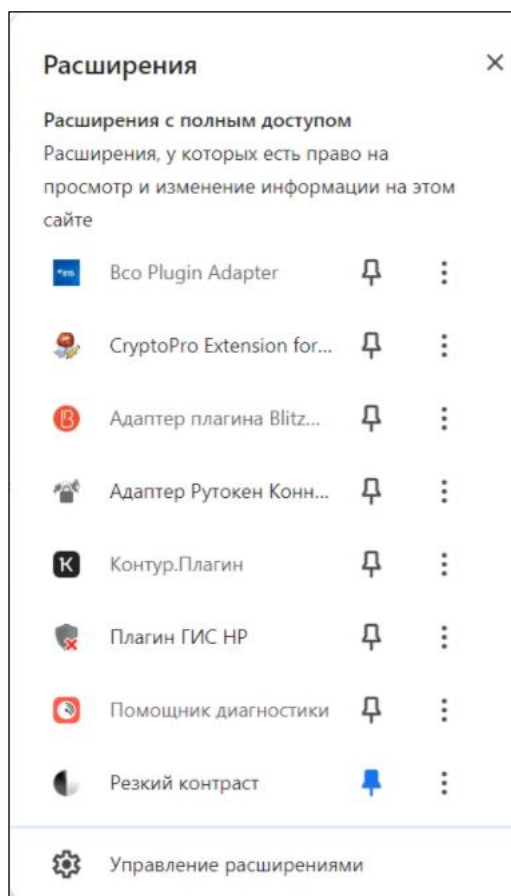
Расширения

Расширения с полным доступом
Расширения, у которых есть право на просмотр и изменение информации на этом сайте

Bco Plugin Adapter
CryptoPro Extension for...
Адаптер плагина Blitz...
Адаптер Рутокен Конн...
Контур.Плагин
Плагин ГИС НР
Помощник диагностики
Резкий контраст

Управление расширениями